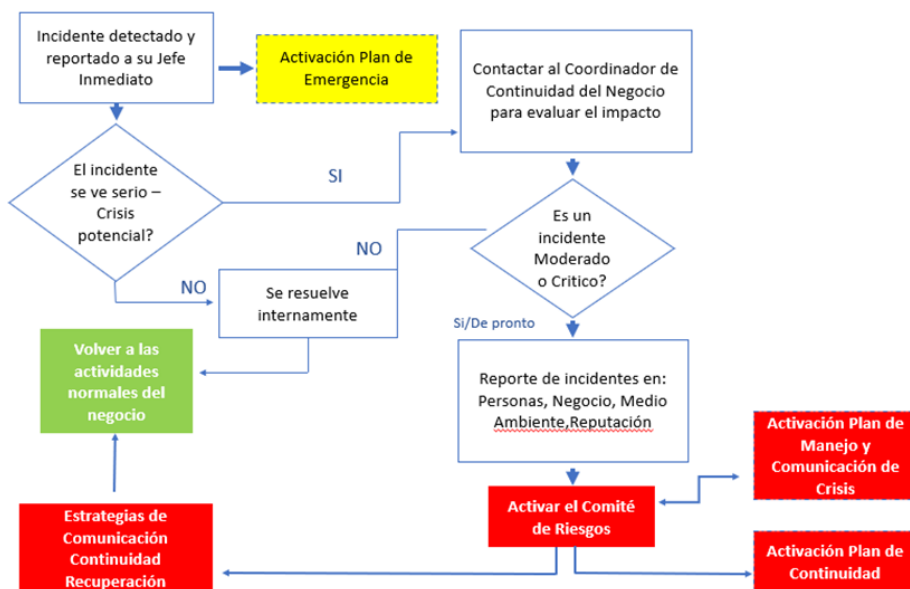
Incidente detectado y reportado a su Jefe Inmediato

Activación Plan de Emergencia

Contactar al Coordinador de Continuidad del Negocio para evaluar el impacto

El incidente se ve serio – Crisis potencial?

SI

NO

Es un incidente Moderado o Critico?

NO

Se resuelve internamente

Si/De pronto

Volver a las actividades normales del negocio

Reporte de incidentes en: Personas, Negocio, Medio Ambiente,Reputación

Activación Plan de Manejo y Comunicación de Crisis

Activar el Comité de Riesgos

Estrategias de Comunicación Continuidad Recuperación

Activación Plan de Continuidad